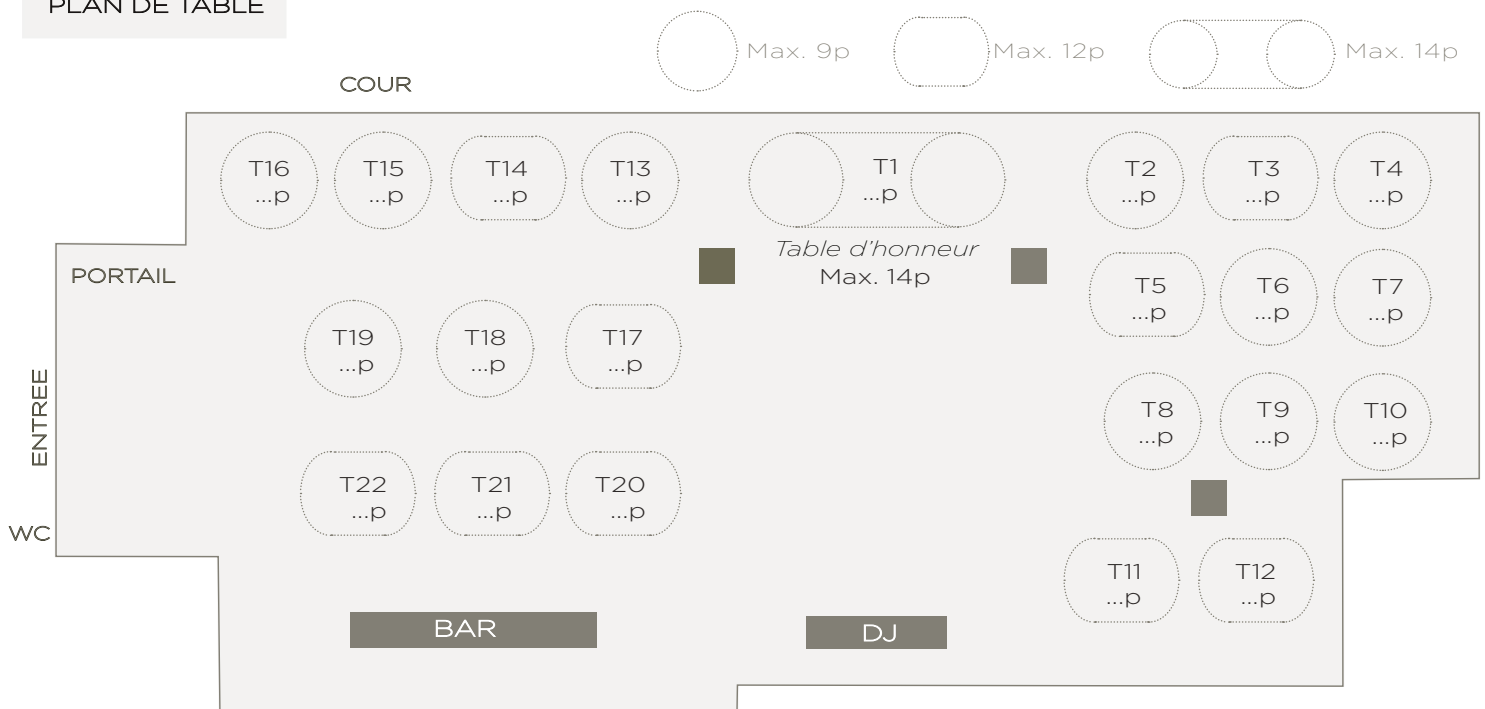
PLAN DE TABLE

Max. 9p
Max. 12p
Max. 14p

COUR

T16
...p
T15
...p
T14
...p
T13
...p
T1
...p
T2
...p
T3
...p
T4
...p

*Table d'honneur*
Max. 14p

PORTAIL

T5
...p
T6
...p
T7
...p

T19
...p
T18
...p
T17
...p

ENTREE

T8
...p
T9
...p
T10
...p

T22
...p
T21
...p
T20
...p

WC

T11
...p
T12
...p

BAR

DJ